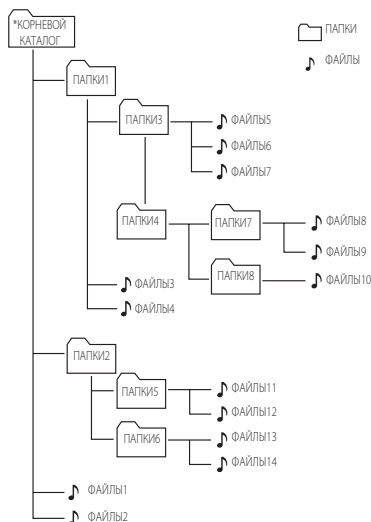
*КОРНЕВОЙ КАТАЛОГ

ПАПКИ

ФАЙЛЫ

ПАПКИ1

ПАПКИ3

ФАЙЛЫ5

ФАЙЛЫ6

ФАЙЛЫ7

ПАПКИ4

ПАПКИ7

ФАЙЛЫ8

ФАЙЛЫ9

ПАПКИ8

ФАЙЛЫ10

ФАЙЛЫ3

ФАЙЛЫ4

ПАПКИ2

ПАПКИ5

ФАЙЛЫ11

ФАЙЛЫ12

ПАПКИ6

ФАЙЛЫ13

ФАЙЛЫ14

ФАЙЛЫ1

ФАЙЛЫ2